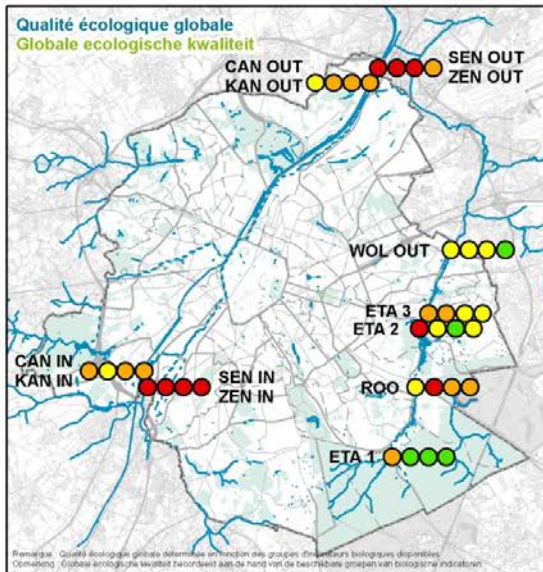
Qualité écologique globale
Globale ecologische kwaliteit

CAN OUT
KAN OUT

SEN OUT
ZEN OUT

WOL OUT

ETA 3
ETA 2

CAN IN
KAN IN

SEN IN
ZEN IN

ROO

ETA 1

Remarque : Qualité écologique globale déterminée en fonction des groupes d'indicateurs biologiques disponibles
Opmerking : Globale ecologische kwaliteit beoordeeld aan de hand van de beschikbare groepen van biologische indicatoren